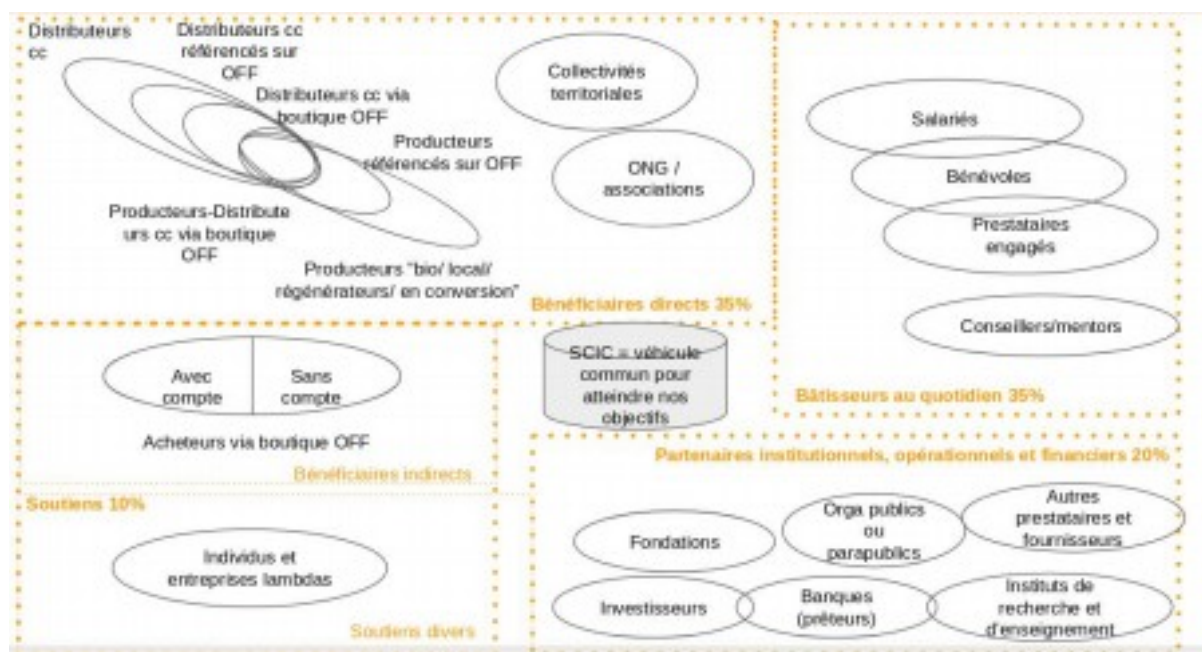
Distributeurs cc

Distributeurs cc référencés sur OFF

Distributeurs cc via boutique OFF

Producteurs référencés sur OFF

Producteurs-Distributeurs cc via boutique OFF

Producteurs "bio/ local/ régénérateurs/ en conversion"

Collectivités territoriales

ONG / associations

Bénéficiaires directs 35%

Salariés

Bénévoles

Prestataires engagés

Conseillers/mentors

Bâtisseurs au quotidien 35%

Avec compte

Sans compte

Acheteurs via boutique OFF

Bénéficiaires indirects

SCIC = véhicule commun pour atteindre nos objectifs

Partenaires institutionnels, opérationnels et financiers 20%

Soutiens 10%

Individus et entreprises lambdas

Soutiens divers

Fondations

Orga publics ou parapublics

Autres prestataires et fournisseurs

Investisseurs

Banques (prêteurs)

Instituts de recherche et d'enseignement